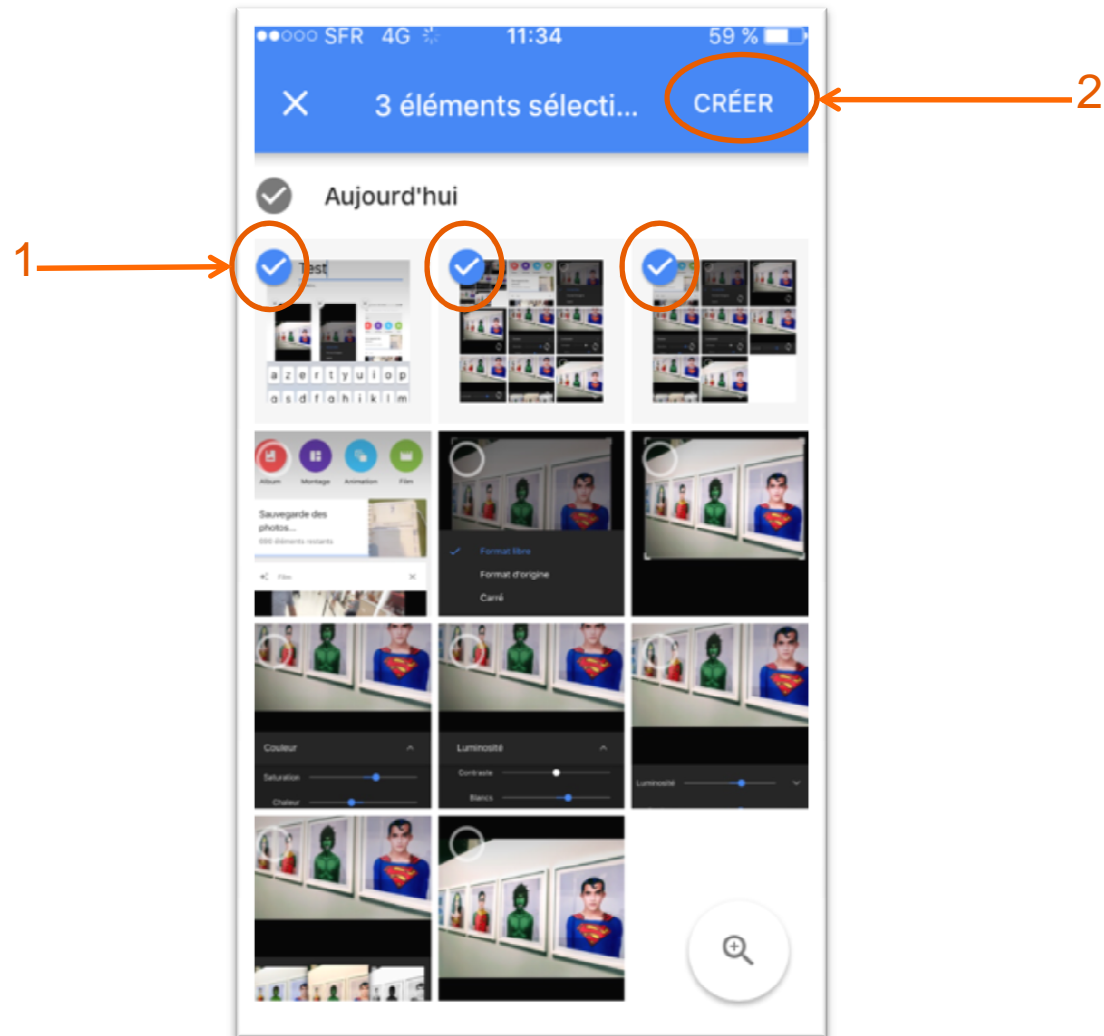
●●○○○ SFR 4G 11:34 59 %

✕ 3 éléments sélecti... CRÉER

2

Aujourd'hui

1

Test

a z e r t y u i o p
q s d f g h j k l m

Album Montage Animation Film

Sauvegarde des photos...
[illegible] éléments restants

Film

Format libre
Format d'origine
Carré

Couleur
Saturation
Chaleur

Luminosité
Contraste
Blancs

Luminosité